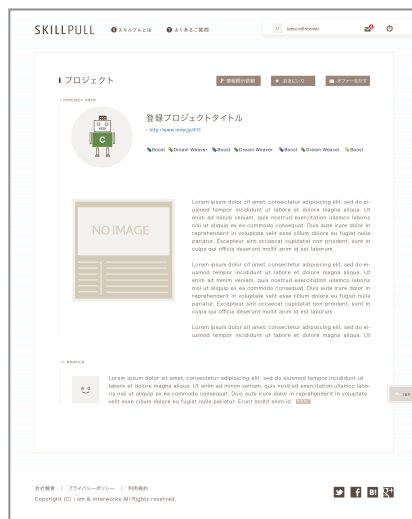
SKILLPULL スキルプルとは よくあるご質問 iama ndinterwo 4

プロジェクト 登録情報の変更 お気に入り オファーを出す

PROJECT DATA

登録プロジェクトタイトル
http://www.inmw.jp/#11

Boost Dream Weaver Boost Dream Weaver Boost Dream Weaver Boost

NO IMAGE

Lorem ipsum dolor sit amet, consectetur adipisicing elit, sed do eiusmod tempor incididunt ut labore et dolore magna aliqua. Ut enim ad minim veniam, quis nostrud exercitation ullamco laboris nisi ut aliquip ex ea commodo consequat. Duis aute irure dolor in reprehenderit in voluptate velit esse cillum dolore eu fugiat nulla pariatur. Excepteur sint occaecat cupidatat non proident, sunt in culpa qui officia deserunt mollit anim id est laborum.

Lorem ipsum dolor sit amet, consectetur adipisicing elit, sed do eiusmod tempor incididunt ut labore et dolore magna aliqua. Ut enim ad minim veniam, quis nostrud exercitation ullamco laboris nisi ut aliquip ex ea commodo consequat. Duis aute irure dolor in reprehenderit in voluptate velit esse cillum dolore eu fugiat nulla pariatur. Excepteur sint occaecat cupidatat non proident, sunt in culpa qui officia deserunt mollit anim id est laborum.

Lorem ipsum dolor sit amet, consectetur adipisicing elit, sed do eiusmod tempor incididunt ut labore et dolore magna aliqua. Ut

PROFILE

Lorem ipsum dolor sit amet, consectetur adipisicing elit, sed do eiusmod tempor incididunt ut labore et dolore magna aliqua. Ut enim ad minim veniam, quis nostrud exercitation ullamco laboris nisi ut aliquip ex ea commodo consequat. Duis aute irure dolor in reprehenderit in voluptate velit esse cillum dolore eu fugiat nulla pariatur. Erunt mollit anim id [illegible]

TOP

会社概要 | プライバシーポリシー | 利用規約
Copyright (C) i am & interworks All Rights reserved.